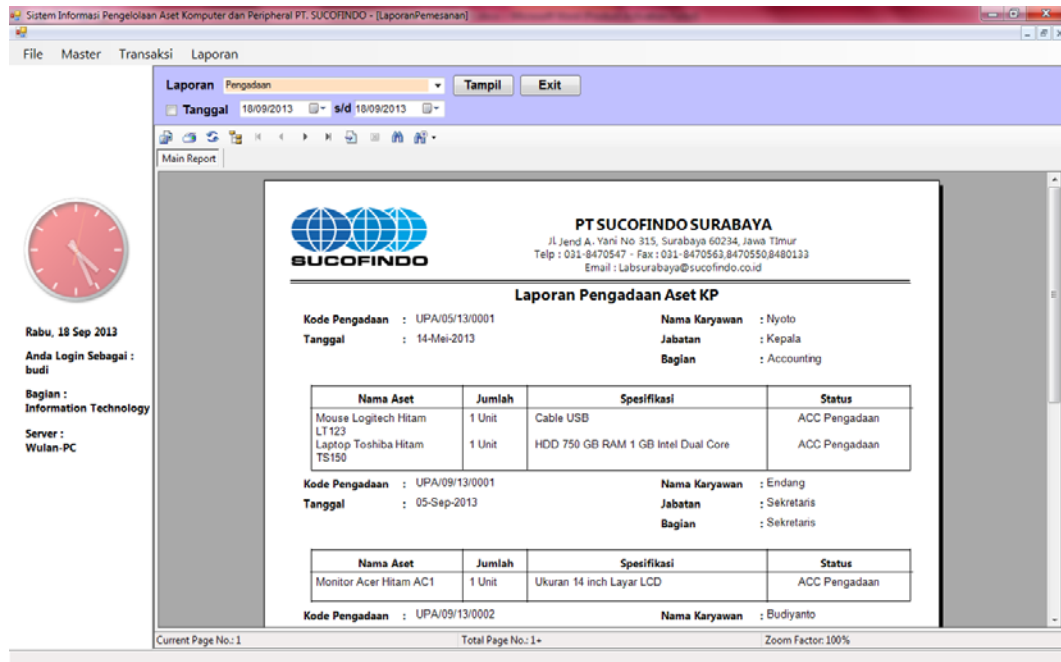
Sistem Informasi Pengelolaan Aset Komputer dan Peripheral PT. SUCOFINDO - [LaporanPemesanan]

File Master Transaksi Laporan

Laporan Pengadaan Tampil Exit

Tanggal 18/09/2013 s/d 18/09/2013

Main Report

Rabu, 18 Sep 2013

Anda Login Sebagai : budi

Bagian : Information Technology

Server : Wulan-PC

SUCOFINDO

PT SUCOFINDO SURABAYA
Jl Jend A. Yani No 315, Surabaya 60234, Jawa Timur
Telp : 031-8470547 - Fax : 031-8470563,8470550,8480133
Email : Labsurabaya@sucofindo.co.id

Laporan Pengadaan Aset KP

Kode Pengadaan : UPA/05/13/0001
Tanggal : 14-Mei-2013
Nama Karyawan : Nyoto
Jabatan : Kepala
Bagian : Accounting

| Nama Aset | Jumlah | Spesifikasi | Status |
|---|---|---|---|
| Mouse Logitech Hitam LT123 | 1 Unit | Cable USB | ACC Pengadaan |
| Laptop Toshiba Hitam TS150 | 1 Unit | HDD 750 GB RAM 1 GB Intel Dual Core | ACC Pengadaan |

Kode Pengadaan : UPA/09/13/0001
Tanggal : 05-Sep-2013
Nama Karyawan : Endang
Jabatan : Sekretaris
Bagian : Sekretaris

| Nama Aset | Jumlah | Spesifikasi | Status |
|---|---|---|---|
| Monitor Acer Hitam AC1 | 1 Unit | Ukuran 14 inch Layar LCD | ACC Pengadaan |

Kode Pengadaan : UPA/09/13/0002
Nama Karyawan : Budiyanto

Current Page No.: 1 Total Page No.: 1+ Zoom Factor: 100%